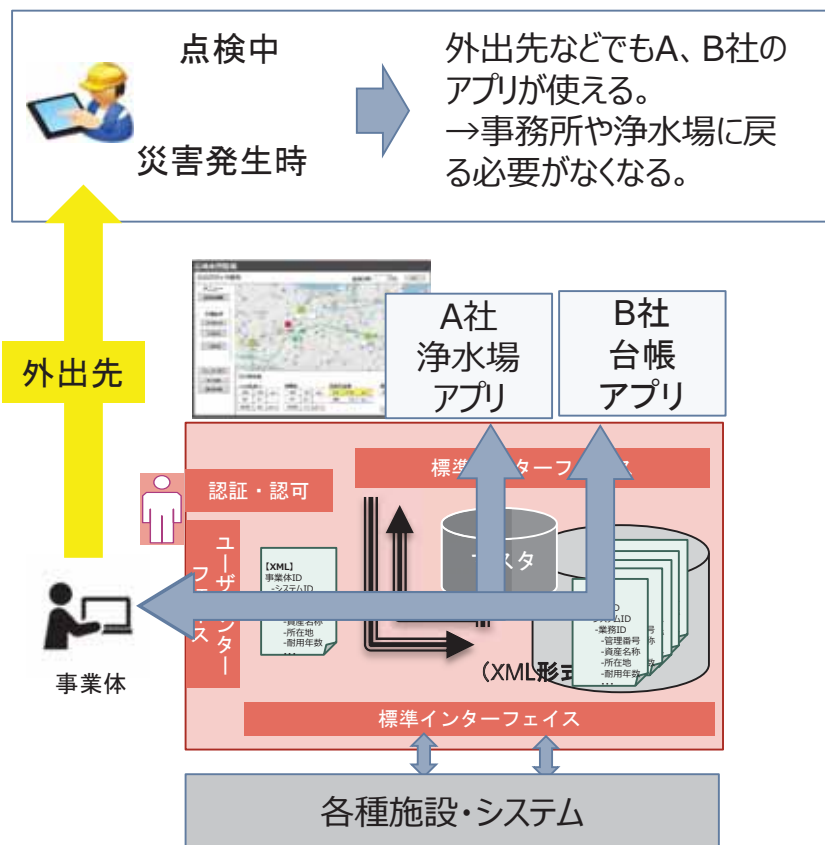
点検中

災害発生時

外出先などでもA、B社のアプリが使える。
→事務所や浄水場に戻る必要がなくなる。

外出先

A社
浄水場
アプリ

B社
台帳
アプリ

標準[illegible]ターフェ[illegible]ス

認証・認可

ユーザインターフェイス

[XML]
事業体ID
-システムID
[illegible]
-資産名称
-所在地
-耐用年数
…

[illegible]スタ

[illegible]D
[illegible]ムID
-業務ID
-管理番号
-資産名称
-所在地
-耐用年数
…

(XML形式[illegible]

事業体

標準インターフェイス

各種施設・システム